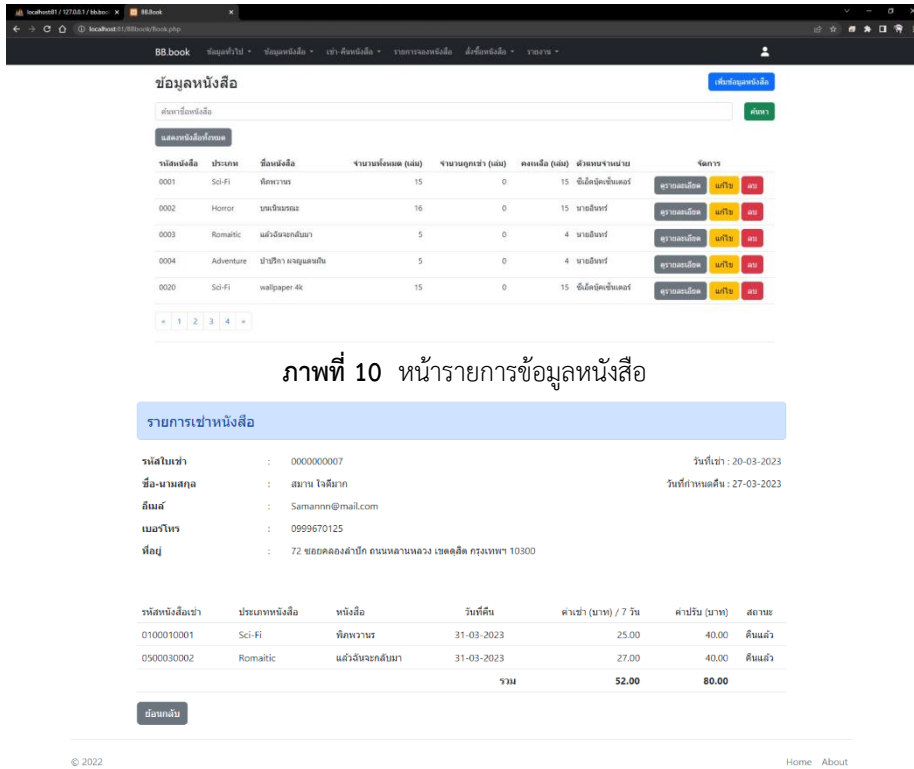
localhost:81 / 127.0.0.1 / bbbook ×   BB.Book ×

localhost:81/BBbook/Book.php

BB.book   ข้อมูลทั่วไป ▾   ข้อมูลหนังสือ ▾   เช่า-คืนหนังสือ ▾   รายการจองหนังสือ   สั่งซื้อหนังสือ ▾   รายงาน ▾

ข้อมูลหนังสือ

เพิ่มข้อมูลหนังสือ

ค้นหาชื่อหนังสือ

ค้นหา

แสดงหนังสือทั้งหมด

| รหัสหนังสือ | ประเภท | ชื่อหนังสือ | จำนวนทั้งหมด (เล่ม) | จำนวนถูกเช่า (เล่ม) | คงเหลือ (เล่ม) | ตัวแทนจำหน่าย | จัดการ |
|---|---|---|---|---|---|---|---|
| 0001 | Sci-Fi | พิภพวานร | 15 | 0 | 15 | ซีเอ็ดยูเคชั่นเตอร์ | ดูรายละเอียด แก้ไข ลบ |
| 0002 | Horror | บทเรียนมรณะ | 16 | 0 | 15 | นายอินทร์ | ดูรายละเอียด แก้ไข ลบ |
| 0003 | Romaitic | แล้วฉันจะกลับมา | 5 | 0 | 4 | นายอินทร์ | ดูรายละเอียด แก้ไข ลบ |
| 0004 | Adventure | ปาปริกา ผจญแดนกิน | 5 | 0 | 4 | นายอินทร์ | ดูรายละเอียด แก้ไข ลบ |
| 0020 | Sci-Fi | wallpaper 4k | 15 | 0 | 15 | ซีเอ็ดยูเคชั่นเตอร์ | ดูรายละเอียด แก้ไข ลบ |

« 1 2 3 4 »

**ภาพที่ 10** หน้ารายการข้อมูลหนังสือ

รายการเช่าหนังสือ

รหัสใบเช่า : 0000000007   วันที่เช่า : 20-03-2023
ชื่อ-นามสกุล : สมาน ใจดีมาก   วันที่กำหนดคืน : 27-03-2023
อีเมล์ : Samannn@mail.com
เบอร์โทร : 0999670125
ที่อยู่ : 72 ซอยคลองลำปัก ถนนหลานหลวง เขตดุสิต กรุงเทพฯ 10300

| รหัสหนังสือเช่า | ประเภทหนังสือ | หนังสือ | วันที่คืน | ค่าเช่า (บาท) / 7 วัน | ค่าปรับ (บาท) | สถานะ |
|---|---|---|---|---|---|---|
| 0100010001 | Sci-Fi | พิภพวานร | 31-03-2023 | 25.00 | 40.00 | คืนแล้ว |
| 0500030002 | Romaitic | แล้วฉันจะกลับมา | 31-03-2023 | 27.00 | 40.00 | คืนแล้ว |
| | | | รวม | 52.00 | 80.00 | |

ย้อนกลับ

© 2022   Home   About